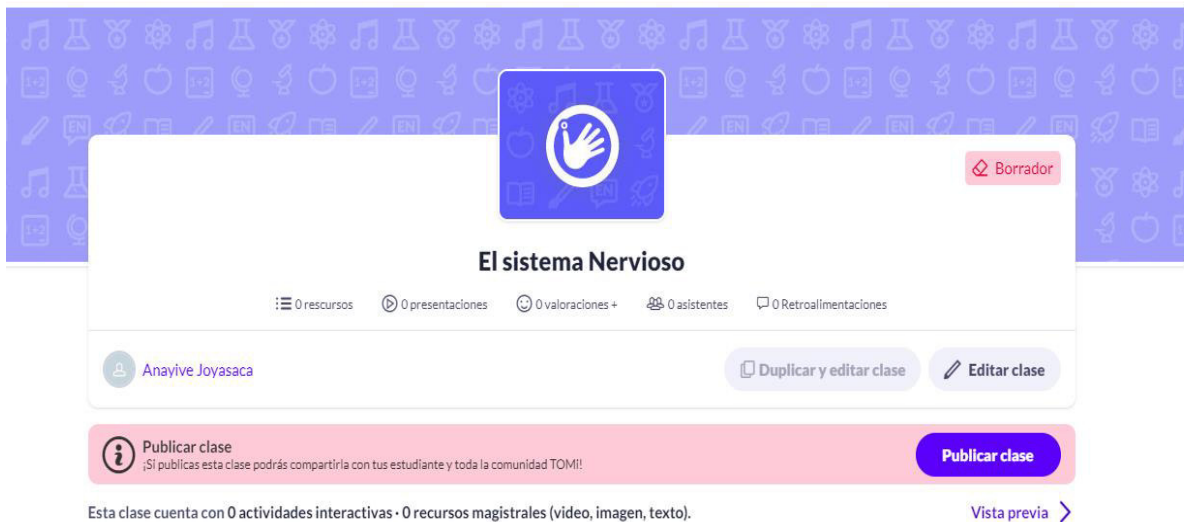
Borrador

El sistema Nervioso

0 rescursos 0 presentaciones 0 valoraciones + 0 asistentes 0 Retroalimentaciones

Anayive Joyasaca

Duplicar y editar clase

Editar clase

Publicar clase
¡Si publicas esta clase podrás compartirla con tus estudiante y toda la comunidad TOMi!

Publicar clase

Esta clase cuenta con 0 actividades interactivas · 0 recursos magistrales (video, imagen, texto).

Vista previa